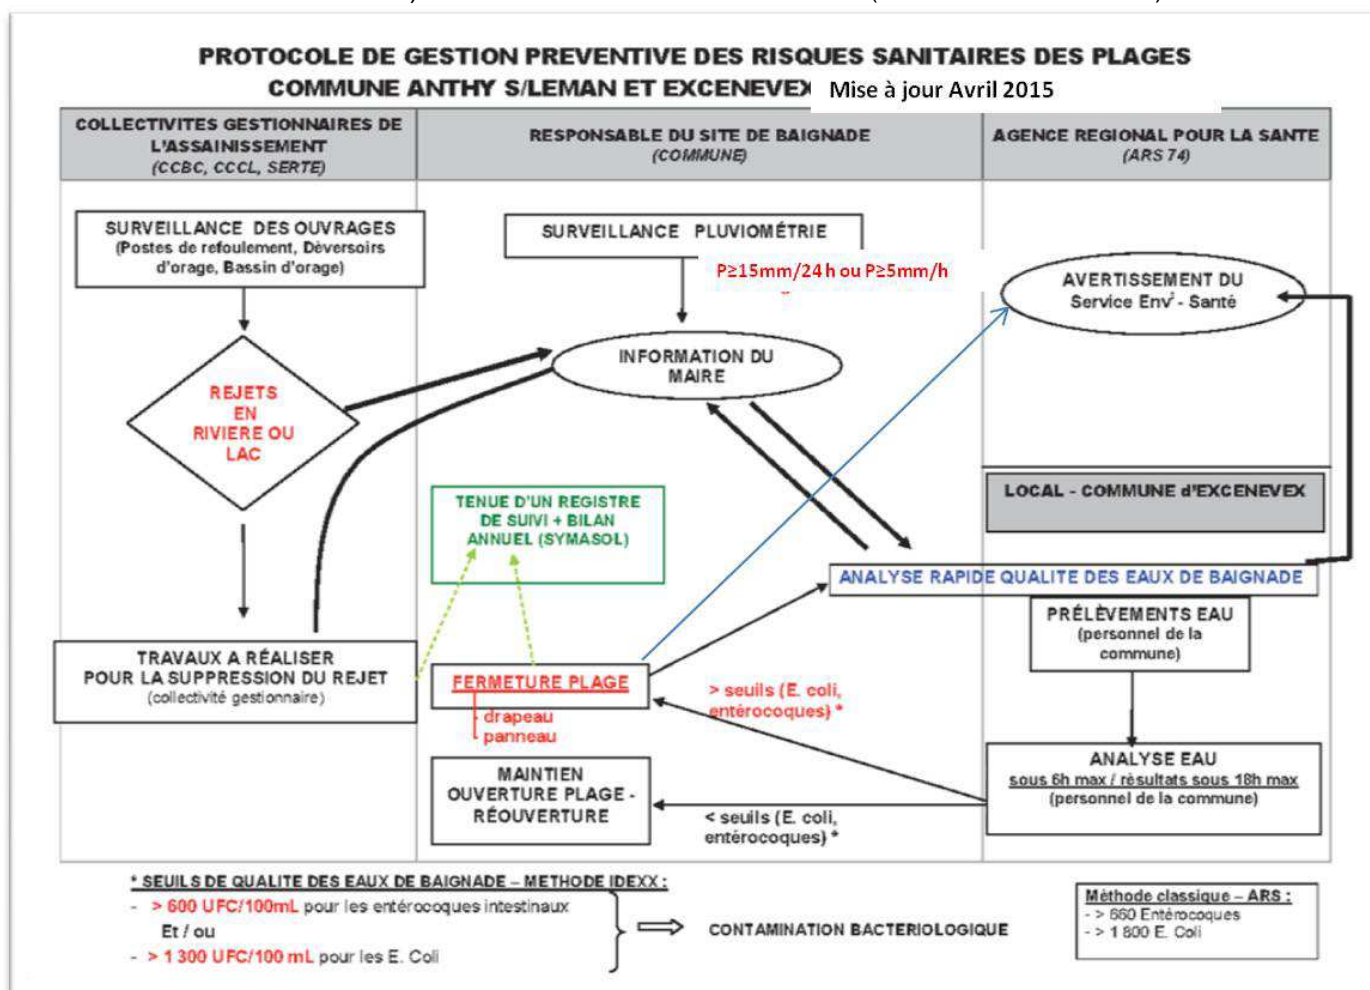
PROTOCOLE DE GESTION PREVENTIVE DES RISQUES SANITAIRES DES PLAGES
COMMUNE ANTHY S/LEMAN ET EXCENEVEX Mise à jour Avril 2015

| COLLECTIVITES GESTIONNAIRES DE L'ASSAINISSEMENT (CCBC, CCCL, SERTE) | RESPONSABLE DU SITE DE BAIGNADE (COMMUNE) | AGENCE REGIONAL POUR LA SANTE (ARS 74) |
|---|---|---|

SURVEILLANCE DES OUVRAGES (Postes de refoulement, Déversoirs d'orage, Bassin d'orage)

SURVEILLANCE PLUVIOMÉTRIE

P≥15mm/24 h ou P≥5mm/h

AVERTISSEMENT DU Service Env' - Santé

INFORMATION DU MAIRE

REJETS EN RIVIERE OU LAC

LOCAL - COMMUNE d'EXCENEVEX

TENUE D'UN REGISTRE DE SUIVI + BILAN ANNUEL (SYMASOL)

ANALYSE RAPIDE QUALITE DES EAUX DE BAIGNADE

PRÉLÈVEMENTS EAU (personnel de la commune)

TRAVAUX A RÉALISER POUR LA SUPPRESSION DU REJET (collectivité gestionnaire)

FERMETURE PLAGE
- drapeau
- panneau

> seuils (E. coli, entérocoques) *

ANALYSE EAU
sous 6h max / résultats sous 18h max
(personnel de la commune)

MAINTIEN OUVERTURE PLAGE - RÉOUVERTURE

< seuils (E. coli, entérocoques) *

* SEUILS DE QUALITE DES EAUX DE BAIGNADE – METHODE IDEXX :
- > 600 UFC/100mL pour les entérocoques intestinaux
Et / ou
- > 1 300 UFC/100 mL pour les E. Coli

CONTAMINATION BACTERIOLOGIQUE

Méthode classique – ARS :
- > 660 Entérocoques
- > 1 800 E. Coli